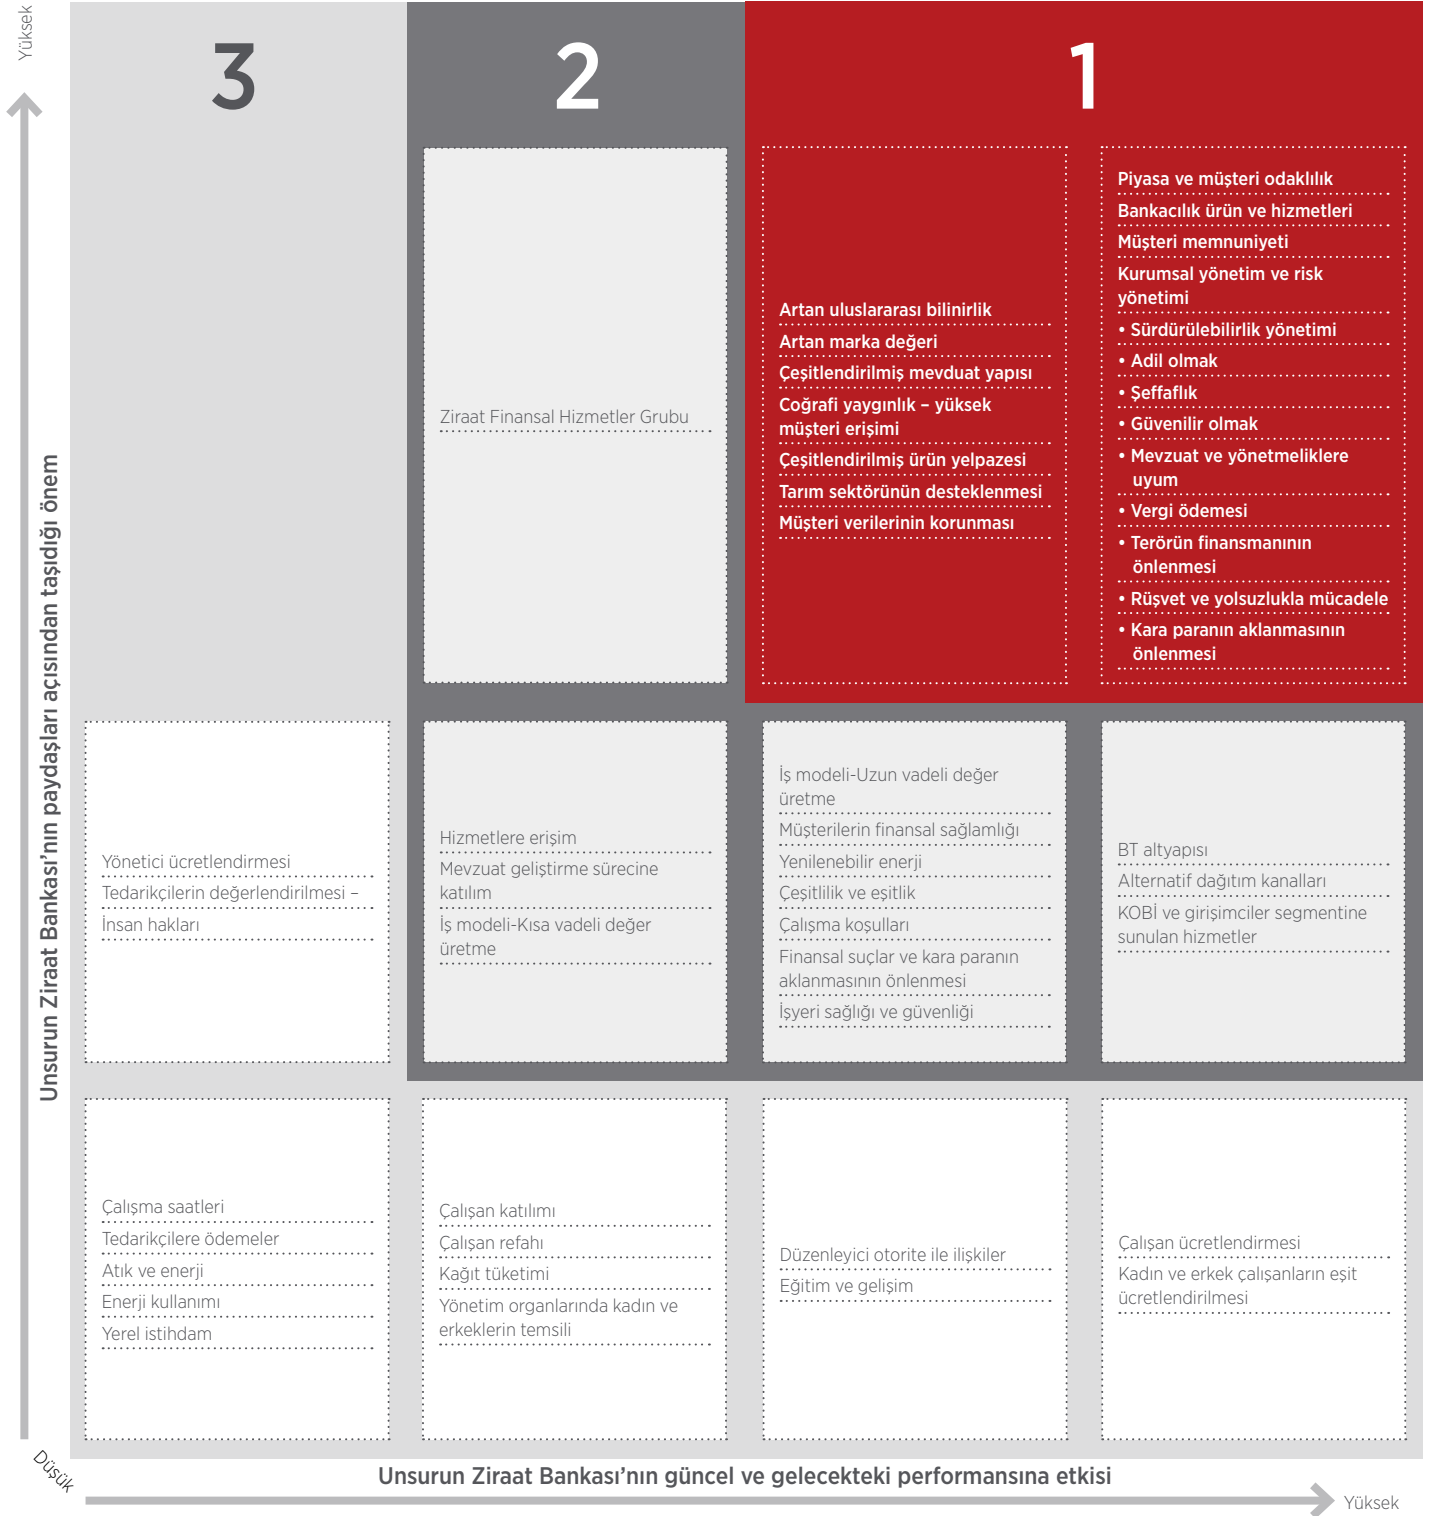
Yüksek

Unsurun Ziraat Bankası'nın paydaşları açısından taşıdığı önem

3

2

1

Ziraat Finansal Hizmetler Grubu

Artan uluslararası bilinirlik
Artan marka değeri
Çeşitlendirilmiş mevduat yapısı
Coğrafi yaygınlık – yüksek müşteri erişimi
Çeşitlendirilmiş ürün yelpazesi
Tarım sektörünün desteklenmesi
Müşteri verilerinin korunması

Piyasa ve müşteri odaklılık
Bankacılık ürün ve hizmetleri
Müşteri memnuniyeti
Kurumsal yönetim ve risk yönetimi
• Sürdürülebilirlik yönetimi
• Adil olmak
• Şeffaflık
• Güvenilir olmak
• Mevzuat ve yönetmeliklere uyum
• Vergi ödemesi
• Terörün finansmanının önlenmesi
• Rüşvet ve yolsuzlukla mücadele
• Kara paranın aklanmasının önlenmesi

Yönetici ücretlendirmesi
Tedarikçilerin değerlendirilmesi – İnsan hakları

Hizmetlere erişim
Mevzuat geliştirme sürecine katılım
İş modeli-Kısa vadeli değer üretme

İş modeli-Uzun vadeli değer üretme
Müşterilerin finansal sağlamlığı
Yenilenebilir enerji
Çeşitlilik ve eşitlik
Çalışma koşulları
Finansal suçlar ve kara paranın aklanmasının önlenmesi
İşyeri sağlığı ve güvenliği

BT altyapısı
Alternatif dağıtım kanalları
KOBİ ve girişimciler segmentine sunulan hizmetler

Çalışma saatleri
Tedarikçilere ödemeler
Atık ve enerji
Enerji kullanımı
Yerel istihdam

Çalışan katılımı
Çalışan refahı
Kağıt tüketimi
Yönetim organlarında kadın ve erkeklerin temsili

Düzenleyici otorite ile ilişkiler
Eğitim ve gelişim

Çalışan ücretlendirmesi
Kadın ve erkek çalışanların eşit ücretlendirilmesi

Düşük

Unsurun Ziraat Bankası'nın güncel ve gelecekteki performansına etkisi

Yüksek